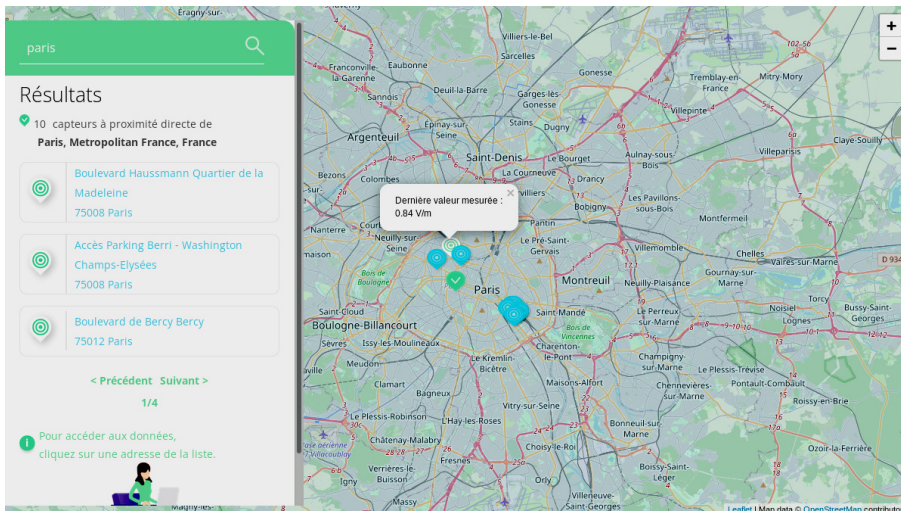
paris

Résultats

10 capteurs à proximité directe de **Paris, Metropolitan France, France**

Boulevard Haussmann Quartier de la Madeleine
75008 Paris

Accès Parking Berri - Washington Champs-Elysées
75008 Paris

Boulevard de Bercy Bercy
75012 Paris

< Précédent Suivant >

1/4

Pour accéder aux données, cliquez sur une adresse de la liste.

Dernière valeur mesurée :
0.84 V/m

+
−

Eragny-sur-Oise
Villiers-le-Bel
Franconville
La Frette-sur-Seine
Eaubonne
Sarcelles
Gonesse
Tremblay-en-France
Mitry-Mory
Sannois
Garges-lès-Gonesse
Villepinte
Épinay-sur-Seine
Argenteuil
Saint-Denis
Le Bourget
Aulnay-sous-Bois
Claye-Souilly
Bezons
La Courneuve
Drancy
Les Pavillons-sous-Bois
Bobigny
Montfermeil
Nanterre
Neuilly-sur-Seine
Pantin
Le Pré-Saint-Gervais
Villemomble
Bois de Boulogne
Chelles
Vaires-sur-Marne
Paris
Montreuil
Neuilly-Plaisance
Saint-Cloud
Boulogne-Billancourt
Saint-Mandé
Bois de Vincennes
Le Perreux-sur-Marne
Torcy
Bussy-Saint-Georges
Noisy-le-Grand
Sèvres
Issy-les-Moulineaux
Charenton-le-Pont
Champigny-sur-Marne
Le Kremlin-Bicêtre
Maisons-Alfort
Le Plessis-Trévise
Pontault-Combault
Chennevières-sur-Marne
Chaville
Bagneux
Vitry-sur-Seine
Roissy-en-Brie
Le Plessis-Robinson
L'Haÿ-les-Roses
Créteil
Sucy-en-Brie
Châtenay-Malabry
Choisy-le-Roi
Ozoir-la-Ferrière
Fresnes
Boissy-Saint-Léger
Villeneuve-Saint-Georges
Orly
Massy
Buisson
D 934
Leaflet | Map data © OpenStreetMap contributo